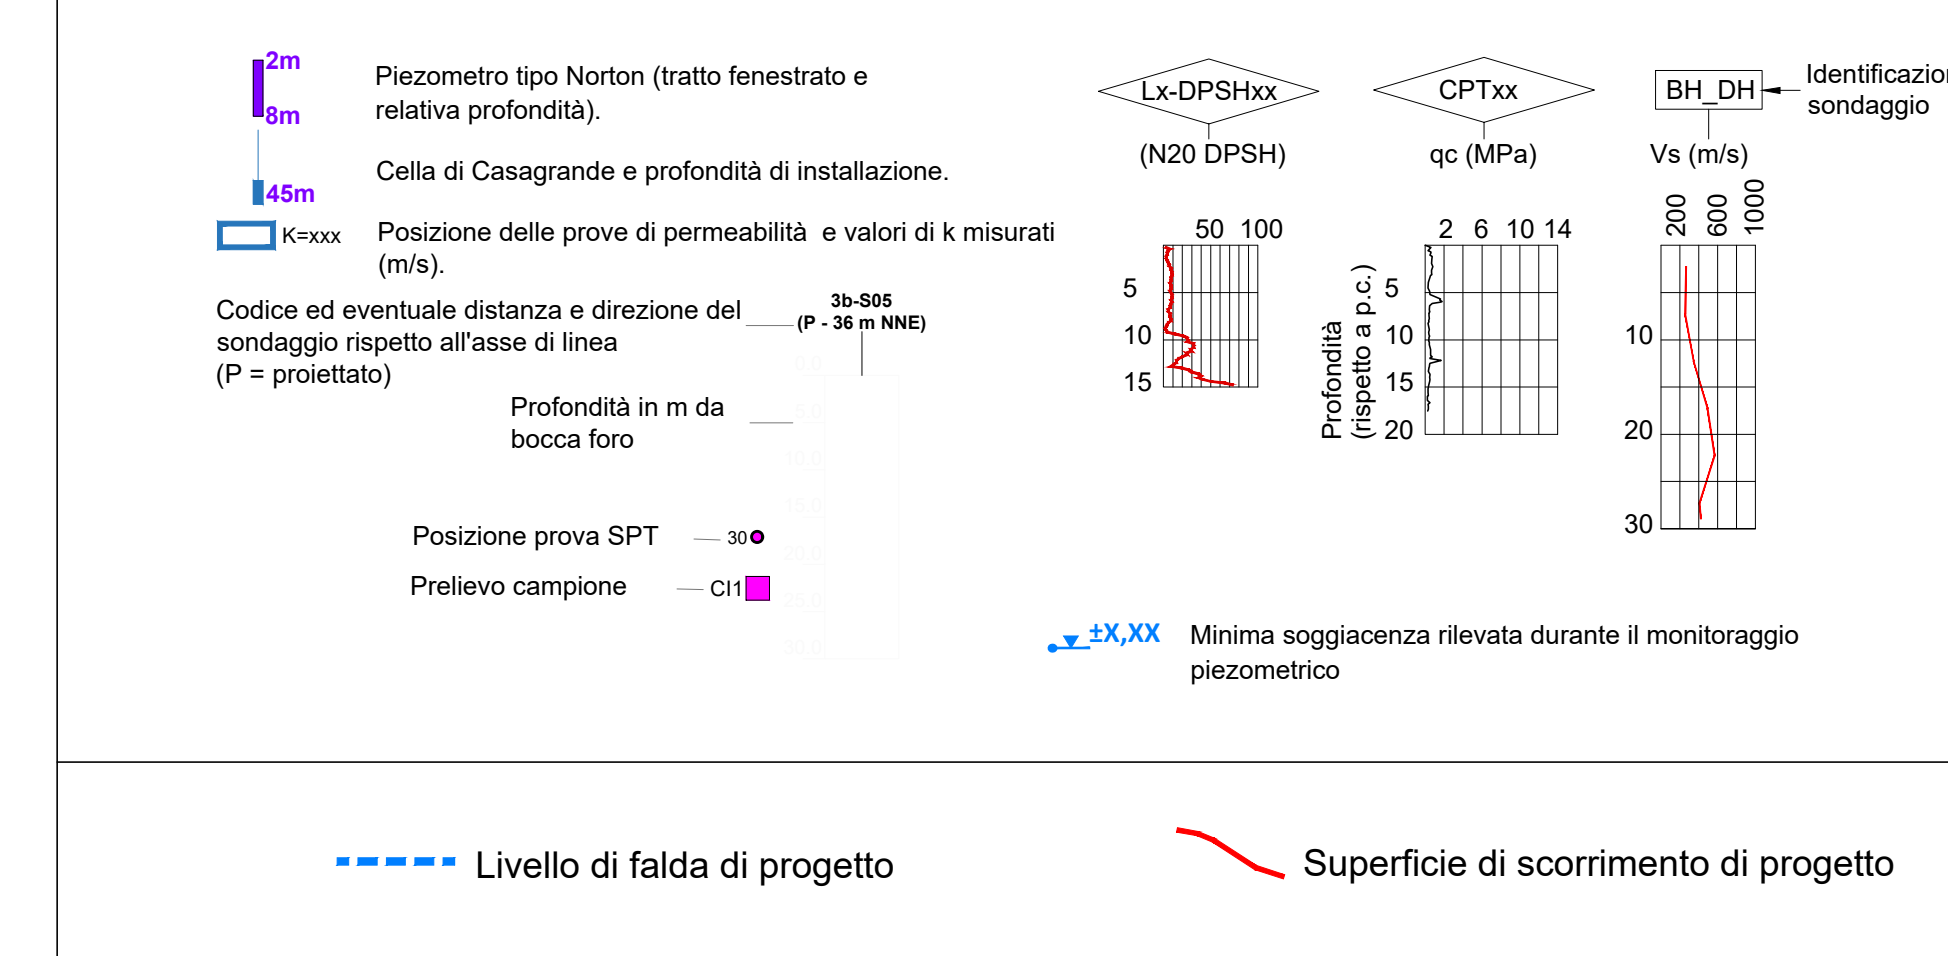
2m
8m
Piezometro tipo Norton (tratto fenestrato e relativa profondità).

45m
Cella di Casagrande e profondità di installazione.

K=xxx
Posizione delle prove di permeabilità e valori di k misurati (m/s).

Codice ed eventuale distanza e direzione del sondaggio rispetto all'asse di linea (P = proiettato)

3b-S05
(P - 36 m NNE)

Profondità in m da bocca foro

Posizione prova SPT
30

Prelievo campione
CI1

Lx-DPSHxx
(N20 DPSH)
50 100
5
10
15

CPTxx
qc (MPa)
2 6 10 14
Profondità (rispetto a p.c.)
5
10
15
20

BH_DH
Identificazion sondaggio
Vs (m/s)
200 600 1000
10
20
30

±X,XX
Minima soggiacenza rilevata durante il monitoraggio piezometrico

Livello di falda di progetto

Superficie di scorrimento di progetto